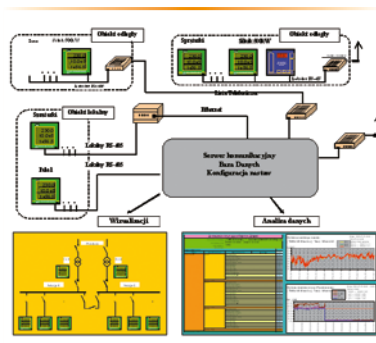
Obiekt odległy

Obiekt odległy

Sprzęgło

Słód SGB/W

Obiekt lokalny

Sprzęgło

Łącze RS-485

Ethernet

Pole 1

Łącze RS-485

Serwer komunikacyjny
Baza Danych
Konfiguracja zestaw

Wizualizacja

Analiza danych